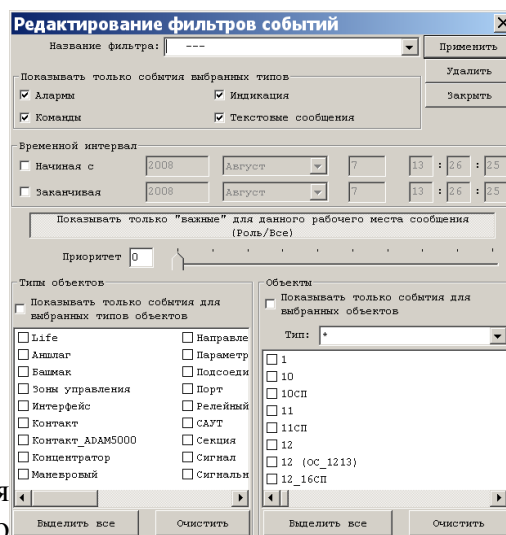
Редактирование фильтров событий
Название фильтра: ---
Применить
Удалить
Закрыть

Показывать только события выбранных типов
Алармы
Индикация
Команды
Текстовые сообщения

Временной интервал
Начиная с 2008 Август 7 13 : 26 : 25
Заканчивая 2008 Август 7 13 : 26 : 25

Показывать только "важные" для данного рабочего места сообщения (Роль/Все)

Приоритет 0

Типы объектов
Показывать только события для выбранных типов объектов
Life
Аншлаг
Башмак
Зоны управления
Интерфейс
Контакт
Контакт_ADAM5000
Концентратор
Маневровый
Направле
Параметр
Подсоеди
Порт
Релейный
САУТ
Секция
Сигнал
Сигнальн
Выделить все
Очистить

Объекты
Показывать только события для выбранных объектов
Тип: *
1
10
10СП
11
11СП
12
12 (ОС_1213)
12_16СП
Выделить все
Очистить

я
о